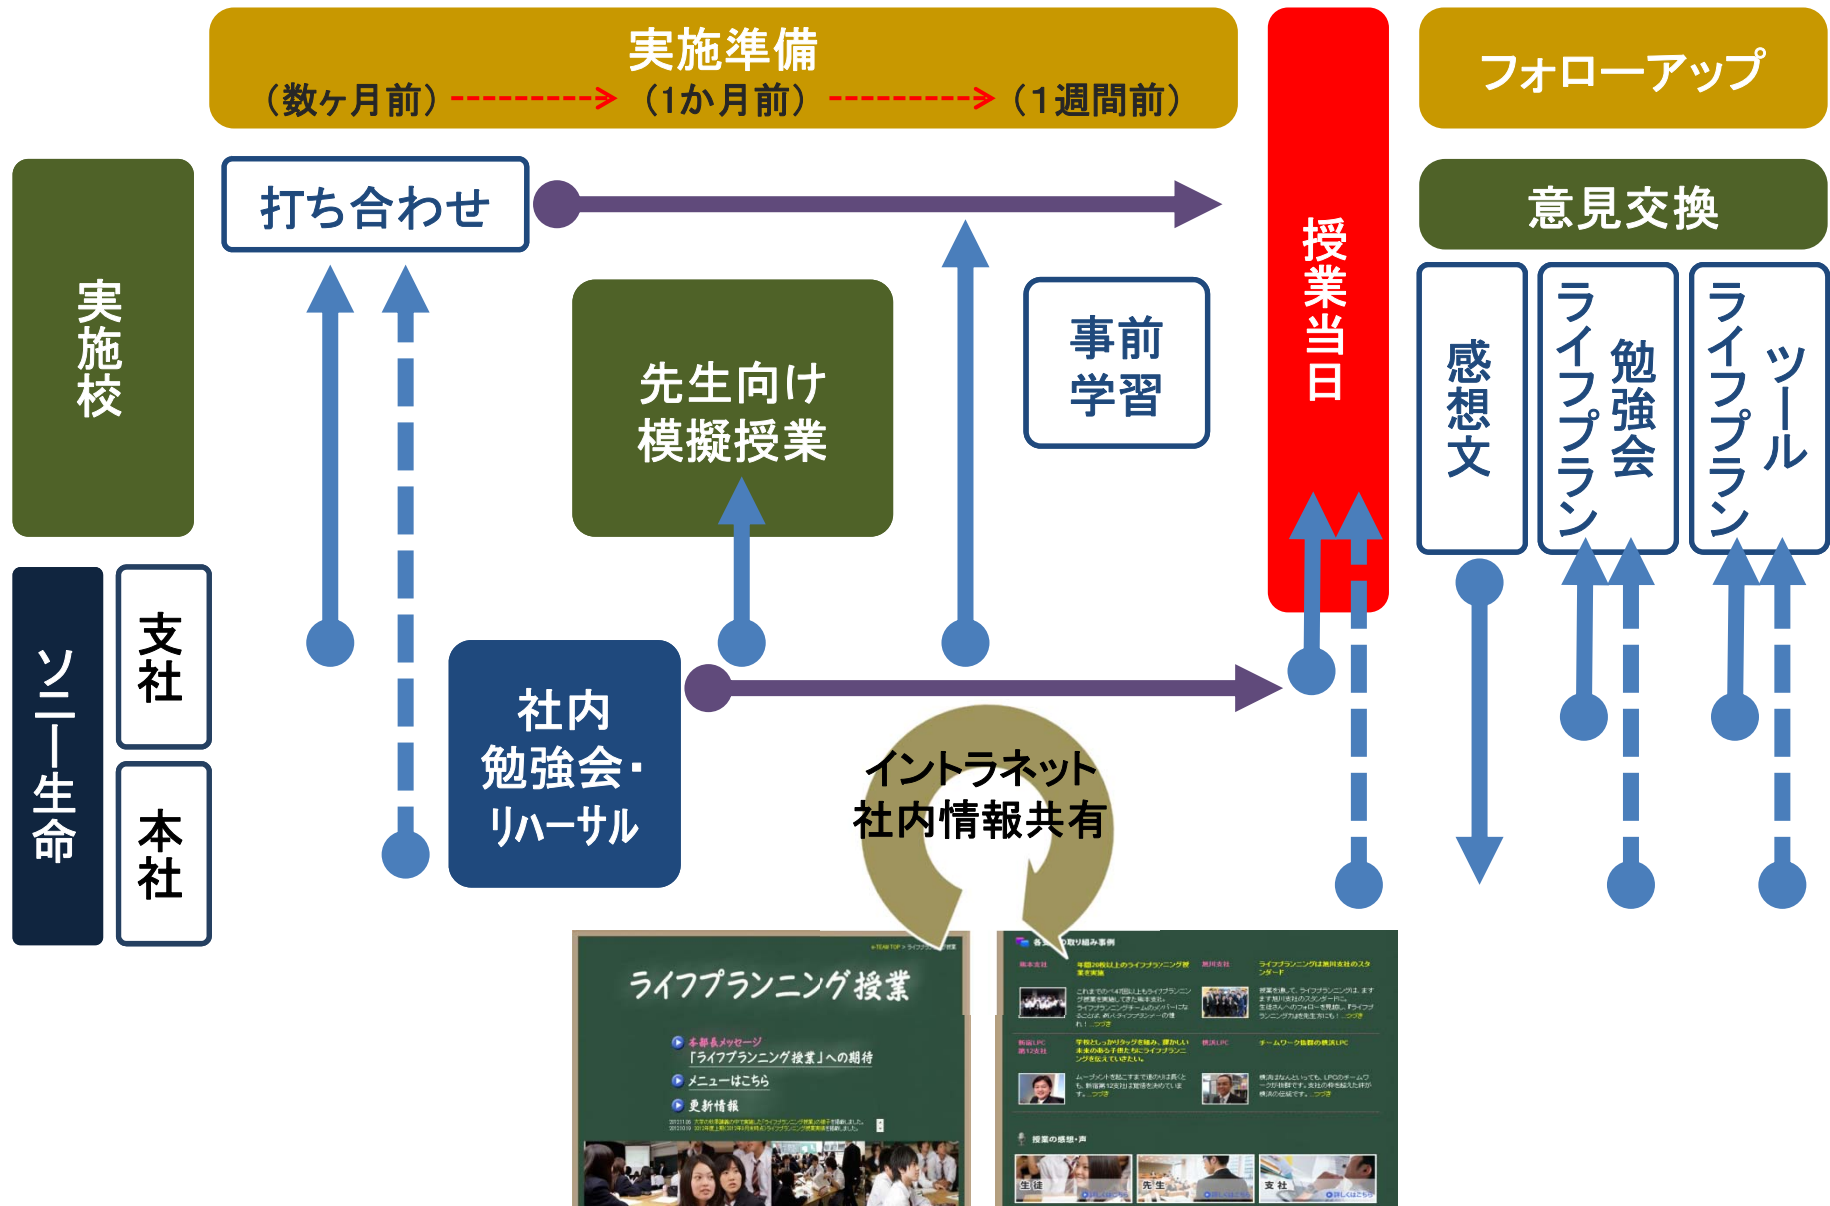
実施準備
（数ヶ月前）---------->（1か月前）---------->（1週間前）

授業当日

フォローアップ

実施校

打ち合わせ

先生向け模擬授業

事前学習

意見交換

感想文

ライフプラン勉強会

ライフプランツール

ソニー生命

支社

本社

社内勉強会・リハーサル

イントラネット社内情報共有

ライフプランニング授業

本部長メッセージ「ライフプランニング授業」への期待

メニューはこちら

更新情報

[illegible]

授業の感想・声

生徒

先生

支社